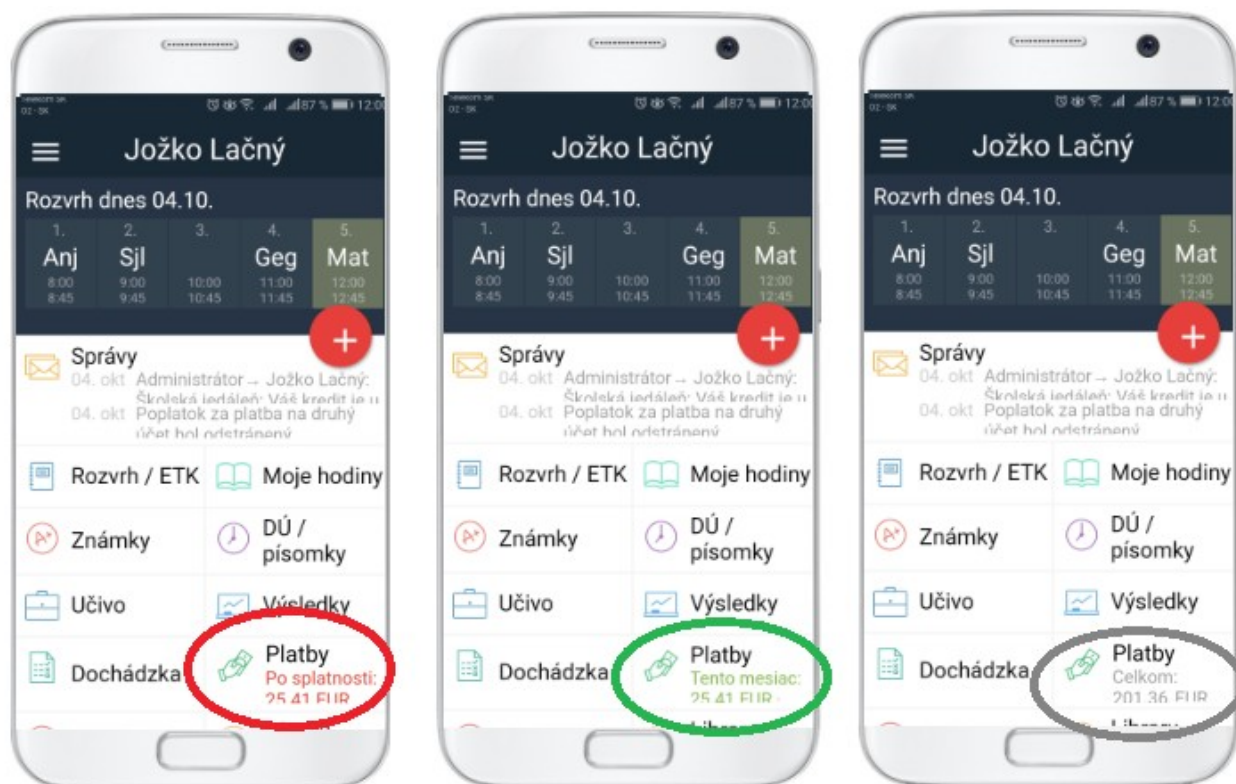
Jožko Lačný

Rozvrh dnes 04.10.

| 1. | 2. | 3. | 4. | 5. |
|---|---|---|---|---|
| Anj | Sjl | | Geg | Mat |
| 8:00 8:45 | 9:00 9:45 | 10:00 10:45 | 11:00 11:45 | 12:00 12:45 |

+

Správy
04. okt Administrátor → Jožko Lačný: Školská jedáleň: Váš kredit je u
04. okt Poplatok za platba na druhý účet bol odstránený

Rozvrh / ETK
Moje hodiny
Známky
DÚ / písomky
Učivo
Výsledky
Dochádzka
Platby
Po splatnosti: 25,41 EUR

Jožko Lačný

Rozvrh dnes 04.10.

| 1. | 2. | 3. | 4. | 5. |
|---|---|---|---|---|
| Anj | Sjl | | Geg | Mat |
| 8:00 8:45 | 9:00 9:45 | 10:00 10:45 | 11:00 11:45 | 12:00 12:45 |

+

Správy
04. okt Administrátor → Jožko Lačný: Školská jedáleň: Váš kredit je u
04. okt Poplatok za platba na druhý účet bol odstránený

Rozvrh / ETK
Moje hodiny
Známky
DÚ / písomky
Učivo
Výsledky
Dochádzka
Platby
Tento mesiac: 25,41 EUR
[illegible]

Jožko Lačný

Rozvrh dnes 04.10.

| 1. | 2. | 3. | 4. | 5. |
|---|---|---|---|---|
| Anj | Sjl | | Geg | Mat |
| 8:00 8:45 | 9:00 9:45 | 10:00 10:45 | 11:00 11:45 | 12:00 12:45 |

+

Správy
04. okt Administrátor → Jožko Lačný: Školská jedáleň: Váš kredit je u
04. okt Poplatok za platba na druhý účet bol odstránený

Rozvrh / ETK
Moje hodiny
Známky
DÚ / písomky
Učivo
Výsledky
Dochádzka
Platby
Celkom: 201,36 EUR
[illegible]